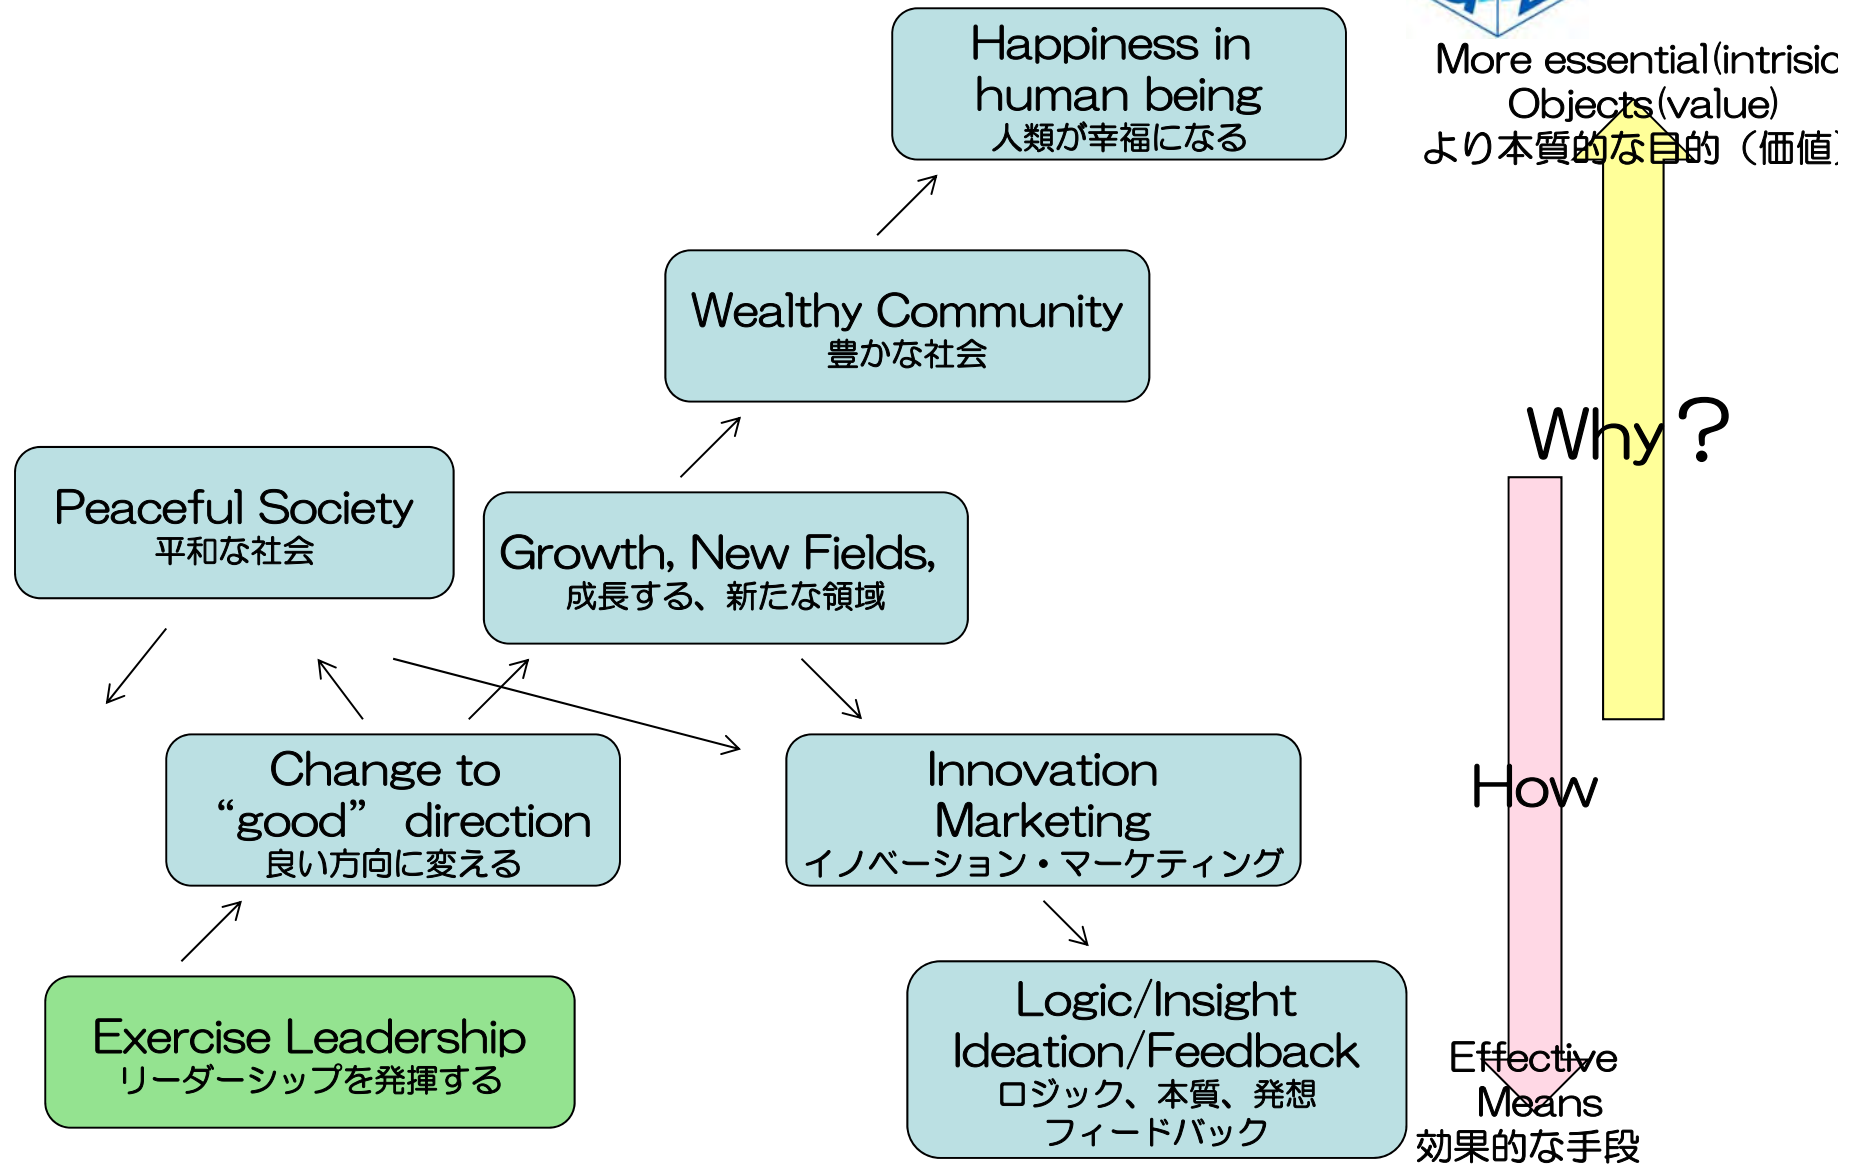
Happiness in human being
人類が幸福になる

More essential(intrisic
Objects(value)
より本質的な目的（価値

Wealthy Community
豊かな社会

Why？

Peaceful Society
平和な社会

Growth, New Fields,
成長する、新たな領域

Change to “good” direction
良い方向に変える

Innovation Marketing
イノベーション・マーケティング

How

Exercise Leadership
リーダーシップを発揮する

Logic/Insight
Ideation/Feedback
ロジック、本質、発想
フィードバック

Effective Means
効果的な手段